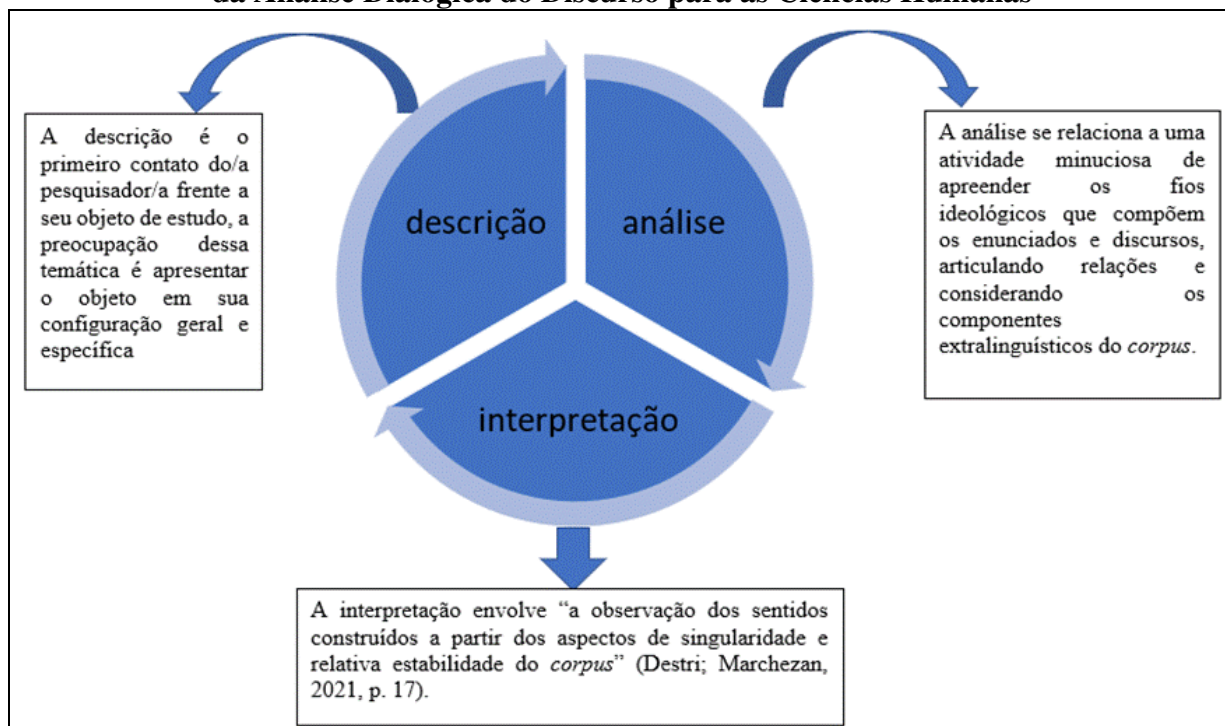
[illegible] da Análise Dialógica do Discurso para as Ciências Humanas

A descrição é o primeiro contato do/a pesquisador/a frente a seu objeto de estudo, a preocupação dessa temática é apresentar o objeto em sua configuração geral e específica

descrição

análise

interpretação

A análise se relaciona a uma atividade minuciosa de apreender os fios ideológicos que compõem os enunciados e discursos, articulando relações e considerando os componentes extralinguísticos do *corpus*.

A interpretação envolve "a observação dos sentidos construídos a partir dos aspectos de singularidade e relativa estabilidade do *corpus*" (Destri; Marchezan, 2021, p. 17).